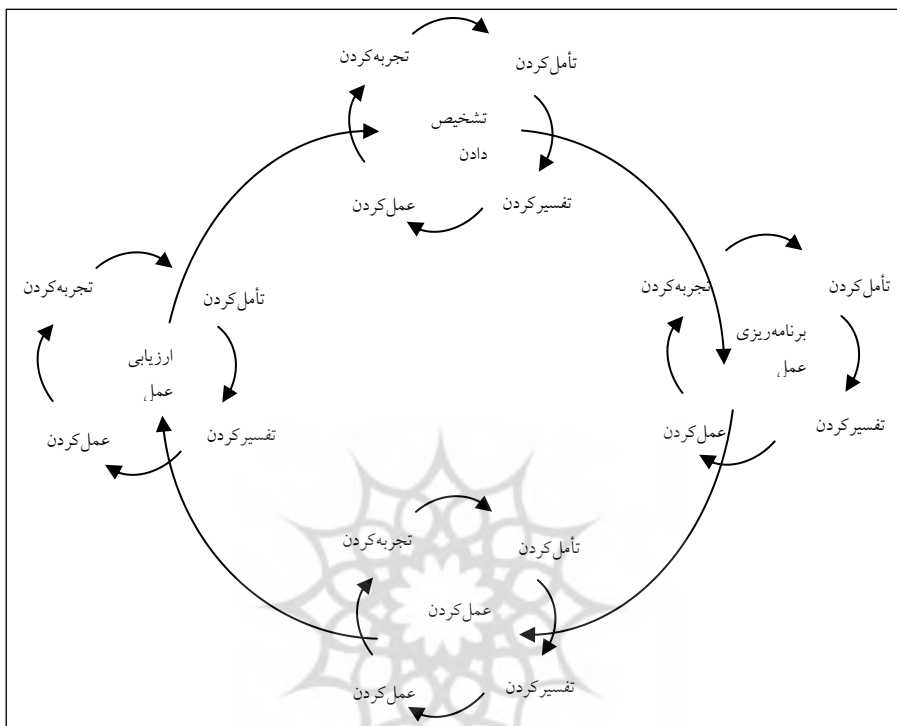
تجربه‌کردن
تأمل‌کردن
تشخیص دادن
عمل‌کردن
تفسیرکردن

تجربه‌کردن
تأمل‌کردن
ارزیابی عمل
عمل‌کردن
تفسیرکردن

تجربه‌کردن
تأمل‌کردن
برنامه‌ریزی عمل
عمل‌کردن
تفسیرکردن

تجربه‌کردن
تأمل‌کردن
عمل‌کردن
عمل‌کردن
تفسیرکردن